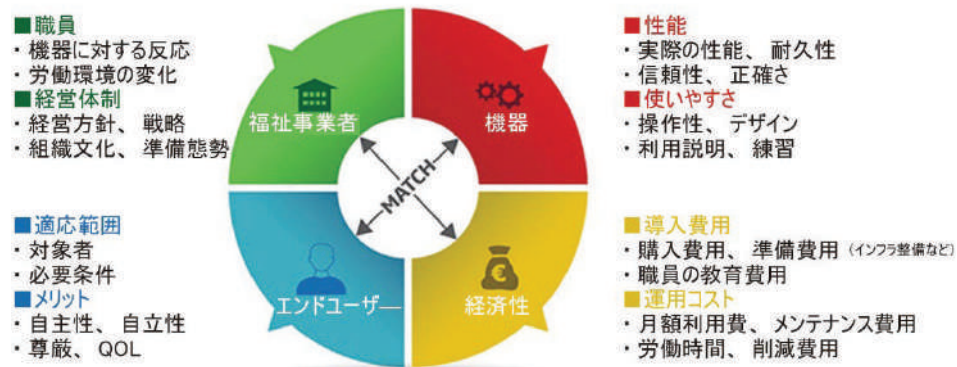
■職員
・機器に対する反応
・労働環境の変化
■経営体制
・経営方針、戦略
・組織文化、準備態勢

■適応範囲
・対象者
・必要条件
■メリット
・自主性、自立性
・尊厳、QOL

福祉事業者

機器

MATCH

エンドユーザー

経済性

■性能
・実際の性能、耐久性
・信頼性、正確さ
■使いやすさ
・操作性、デザイン
・利用説明、練習

■導入費用
・購入費用、準備費用（インフラ整備など）
・職員の教育費用
■運用コスト
・月額利用費、メンテナンス費用
・労働時間、削減費用